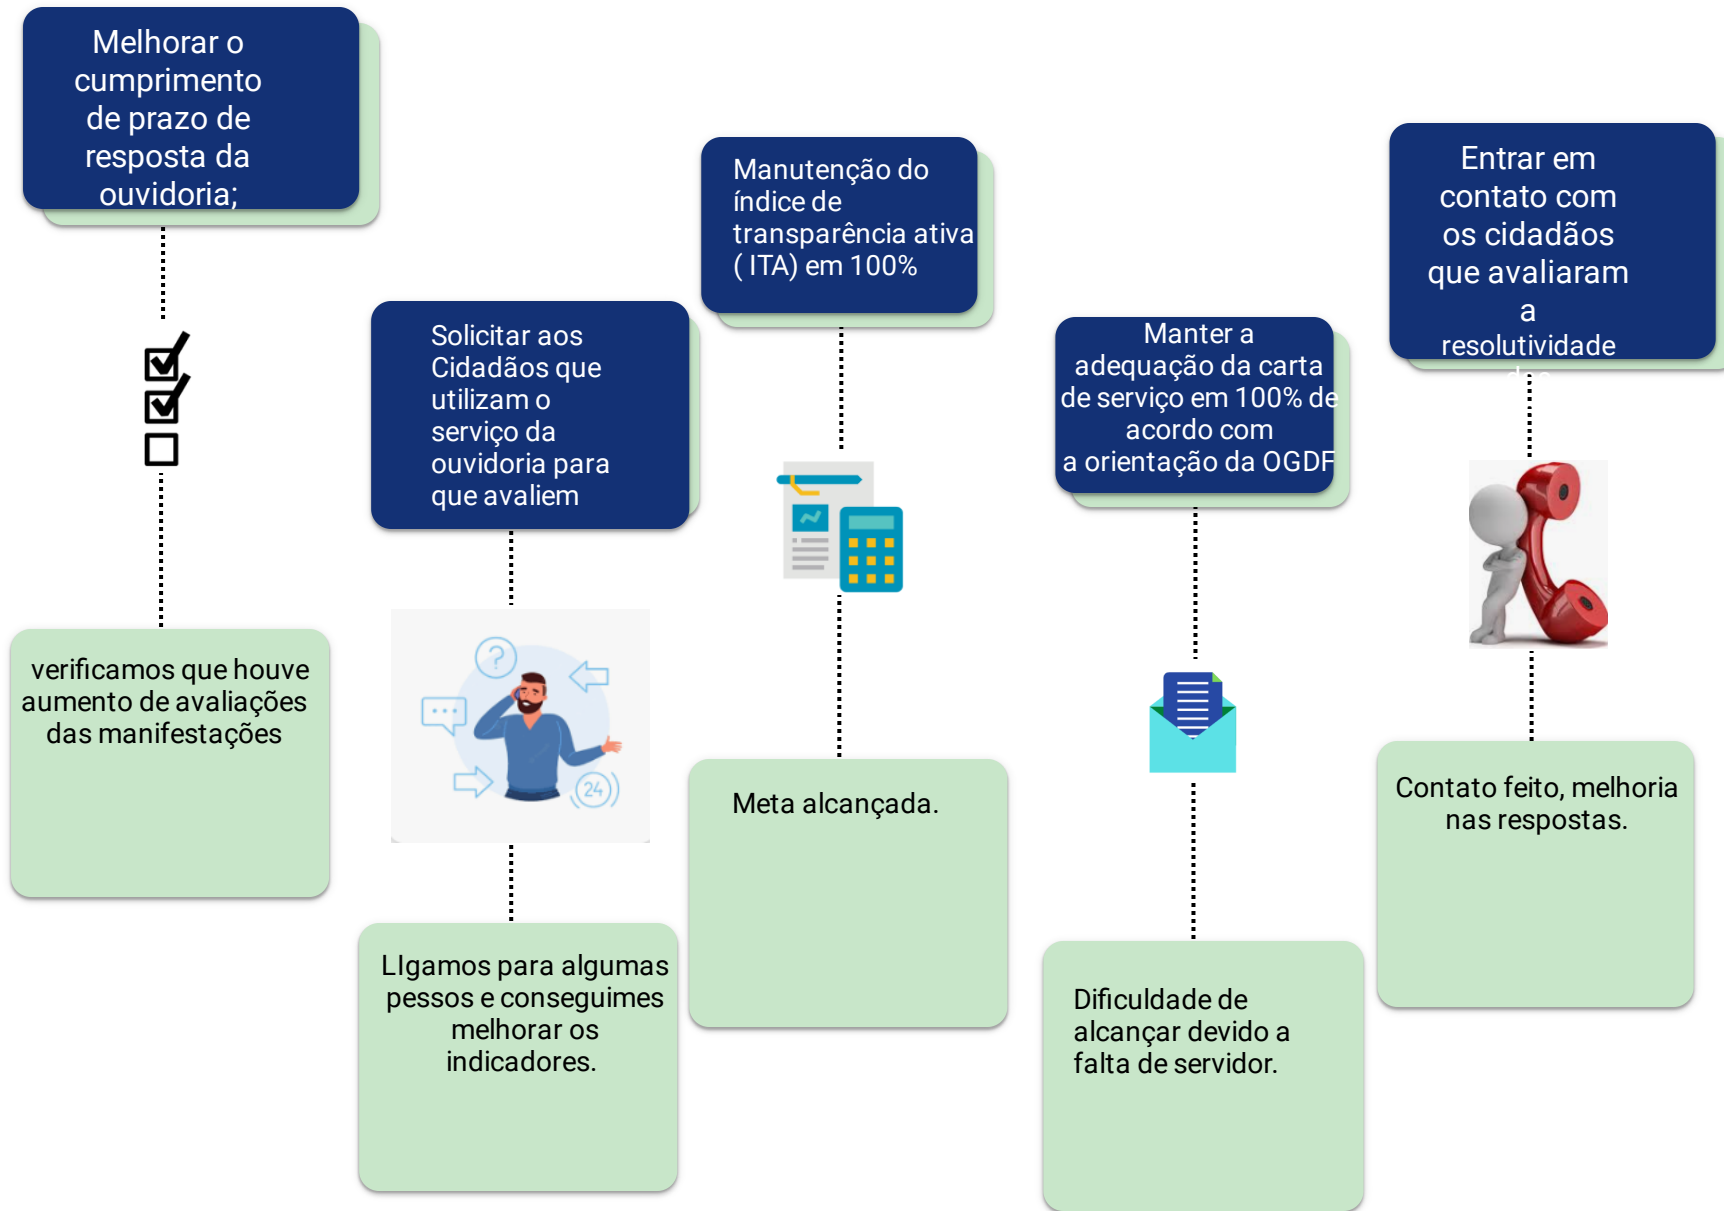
Melhorar o cumprimento de prazo de resposta da ouvidoria;

verificamos que houve aumento de avaliações das manifestações

Solicitar aos Cidadãos que utilizam o serviço da ouvidoria para que avaliem

?

24

LIgamos para algumas pessos e conseguimes melhorar os indicadores.

Manutenção do índice de transparência ativa ( ITA) em 100%

Meta alcançada.

Manter a adequação da carta de serviço em 100% de acordo com a orientação da OGDF

Dificuldade de alcançar devido a falta de servidor.

Entrar em contato com os cidadãos que avaliaram a resolutividade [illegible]

Contato feito, melhoria nas respostas.